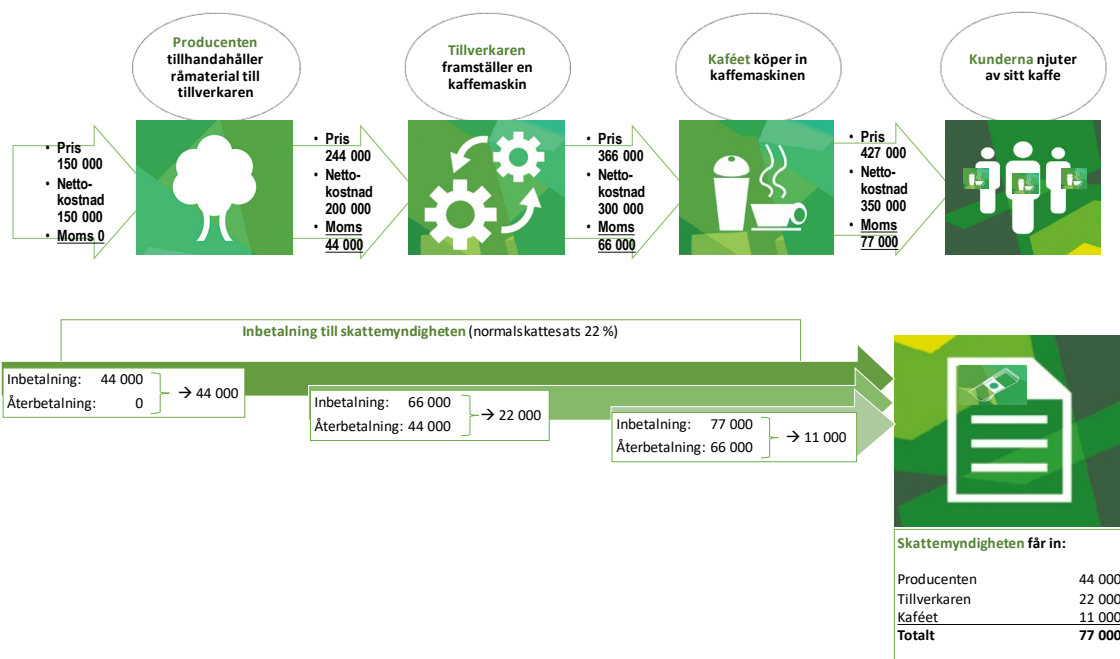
Producenten tillhandahåller råmaterial till tillverkaren

Tillverkaren framställer en kaffemaskin

Kaféet köper in kaffemaskinen

Kunderna njuter av sitt kaffe

• Pris 150 000
• Nettokostnad 150 000
• Moms 0

• Pris 244 000
• Nettokostnad 200 000
• Moms 44 000

• Pris 366 000
• Nettokostnad 300 000
• Moms 66 000

• Pris 427 000
• Nettokostnad 350 000
• Moms 77 000

Inbetalning till skattemyndigheten (normalskattesats 22 %)

Inbetalning: 44 000
Återbetalning: 0
→ 44 000

Inbetalning: 66 000
Återbetalning: 44 000
→ 22 000

Inbetalning: 77 000
Återbetalning: 66 000
→ 11 000

Skattemyndigheten får in:

| | |
|---|---|
| Producenten | 44 000 |
| Tillverkaren | 22 000 |
| Kaféet | 11 000 |
| Totalt | 77 000 |